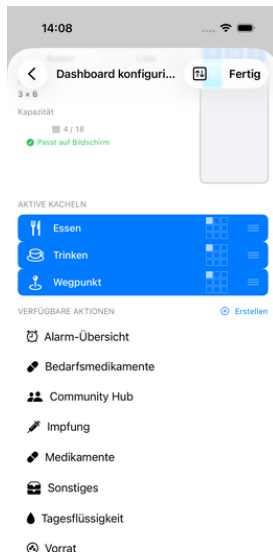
14:08

Dashboard konfiguri...

Fertig

3 × 6

Kapazität

4 / 18

Passt auf Bildschirm

AKTIVE KACHELN

Essen

Trinken

Wegpunkt

VERFÜGBARE AKTIONEN

Erstellen

Alarm-Übersicht

Bedarfsmedikamente

Community Hub

Impfung

Medikamente

Sonstiges

Tagesflüssigkeit

Vorrat